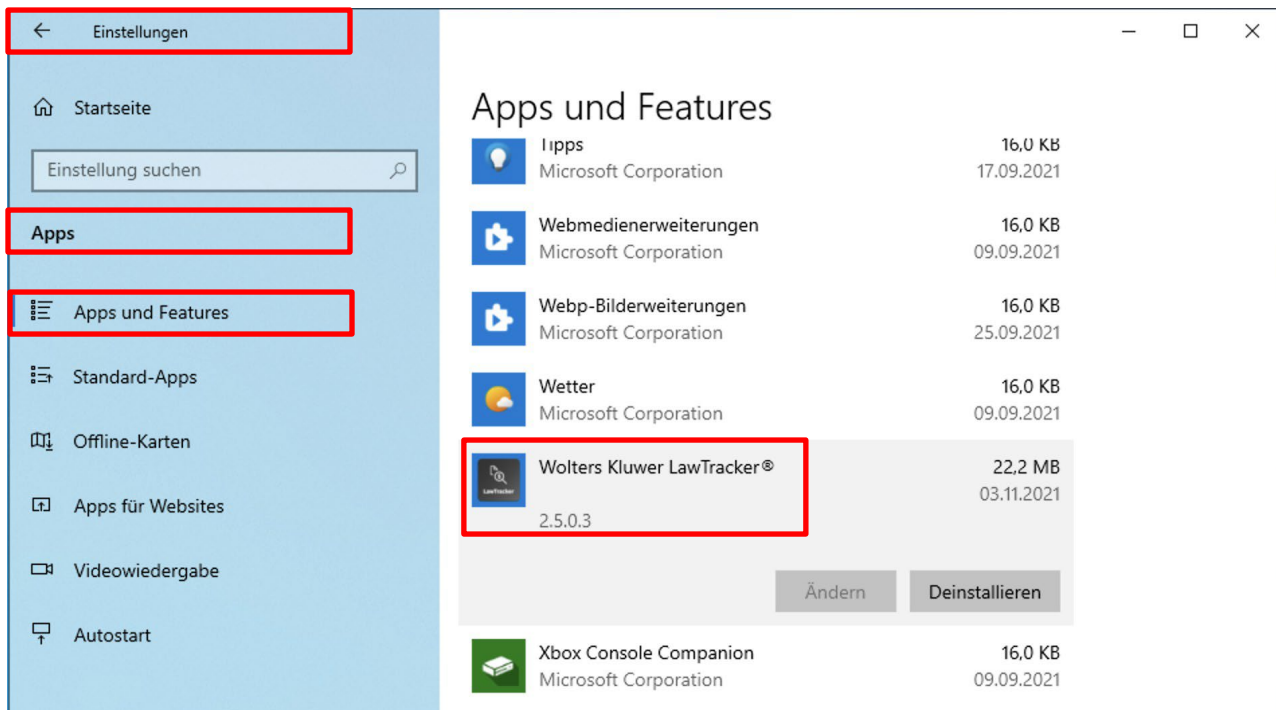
Einstellungen

Startseite

Einstellung suchen

Apps

Apps und Features

Standard-Apps

Offline-Karten

Apps für Websites

Videowiedergabe

Autostart

Apps und Features

Tipps
Microsoft Corporation
16,0 KB
17.09.2021

Webmedienerweiterungen
Microsoft Corporation
16,0 KB
09.09.2021

Webp-Bilderweiterungen
Microsoft Corporation
16,0 KB
25.09.2021

Wetter
Microsoft Corporation
16,0 KB
09.09.2021

Wolters Kluwer LawTracker®
2.5.0.3
22,2 MB
03.11.2021

LawTracker

Ändern
Deinstallieren

Xbox Console Companion
Microsoft Corporation
16,0 KB
09.09.2021